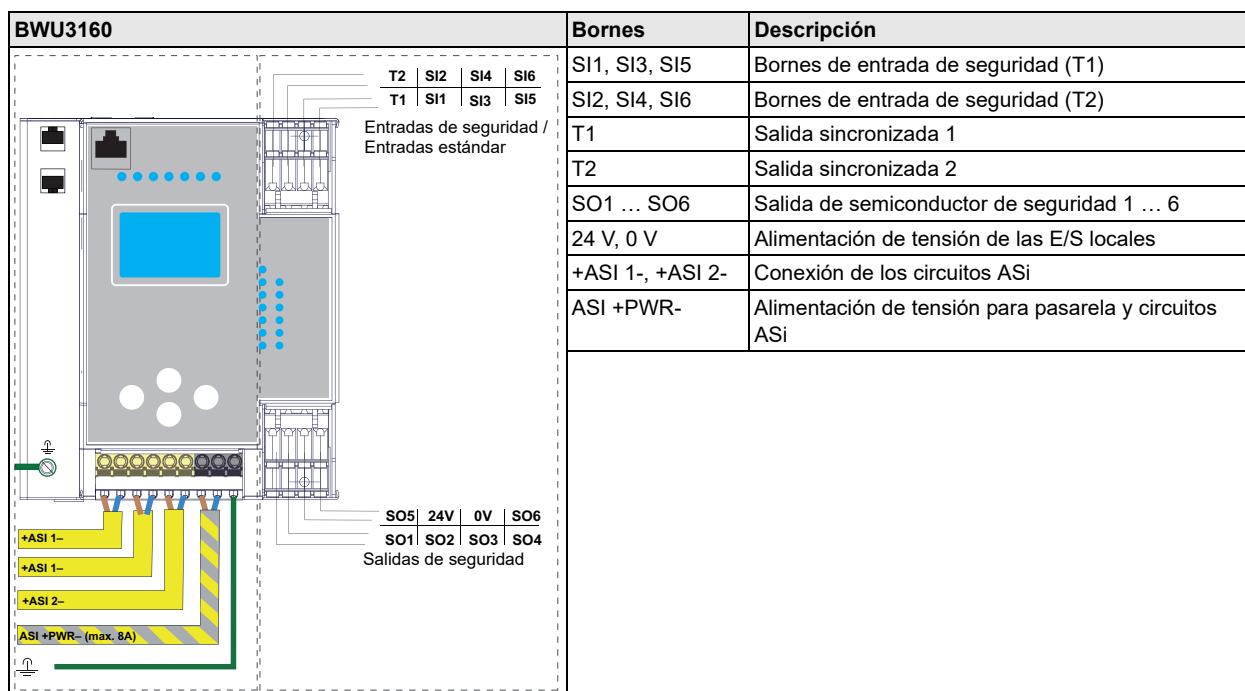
**BWU3160**

| T2 | SI2 | SI4 | SI6 |
|---|---|---|---|
| T1 | SI1 | SI3 | SI5 |

Entradas de seguridad / Entradas estándar

| SO5 | 24V | 0V | SO6 |
|---|---|---|---|
| SO1 | SO2 | SO3 | SO4 |

Salidas de seguridad

+ASI 1–

+ASI 1–

+ASI 2–

ASI +PWR– (max. 8A)

| Bornes | Descripción |
|---|---|
| SI1, SI3, SI5 | Bornes de entrada de seguridad (T1) |
| SI2, SI4, SI6 | Bornes de entrada de seguridad (T2) |
| T1 | Salida sincronizada 1 |
| T2 | Salida sincronizada 2 |
| SO1 … SO6 | Salida de semiconductor de seguridad 1 … 6 |
| 24 V, 0 V | Alimentación de tensión de las E/S locales |
| +ASI 1-, +ASI 2- | Conexión de los circuitos ASi |
| ASI +PWR- | Alimentación de tensión para pasarela y circuitos ASi |